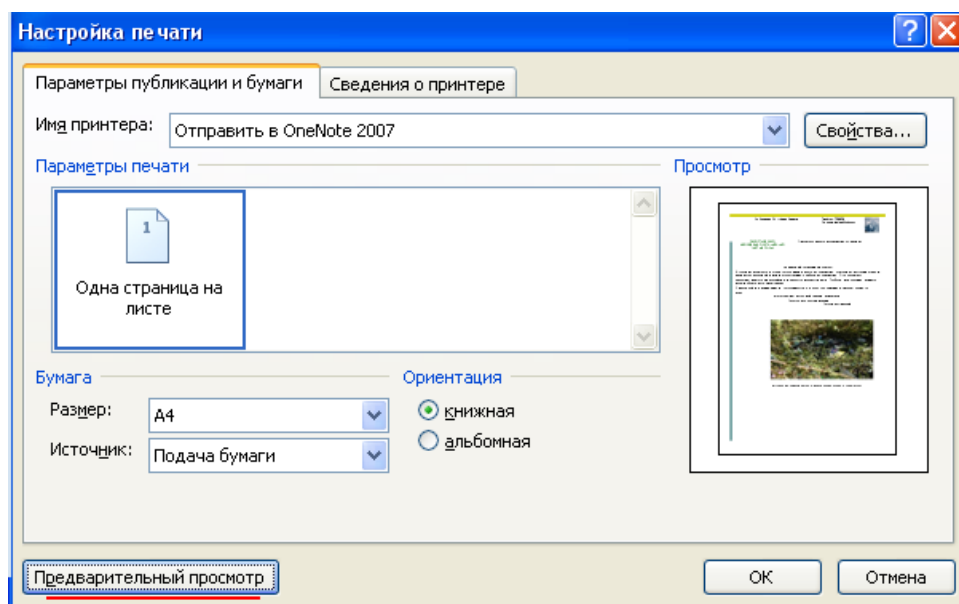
Настройка печати

Параметры публикации и бумаги
Сведения о принтере

Имя принтера: Отправить в OneNote 2007
Свойства...

Параметры печати
Просмотр

1
Одна страница на листе

Бумага
Размер: A4
Источник: Подача бумаги

Ориентация
книжная
альбомная

Предварительный просмотр
OK
Отмена